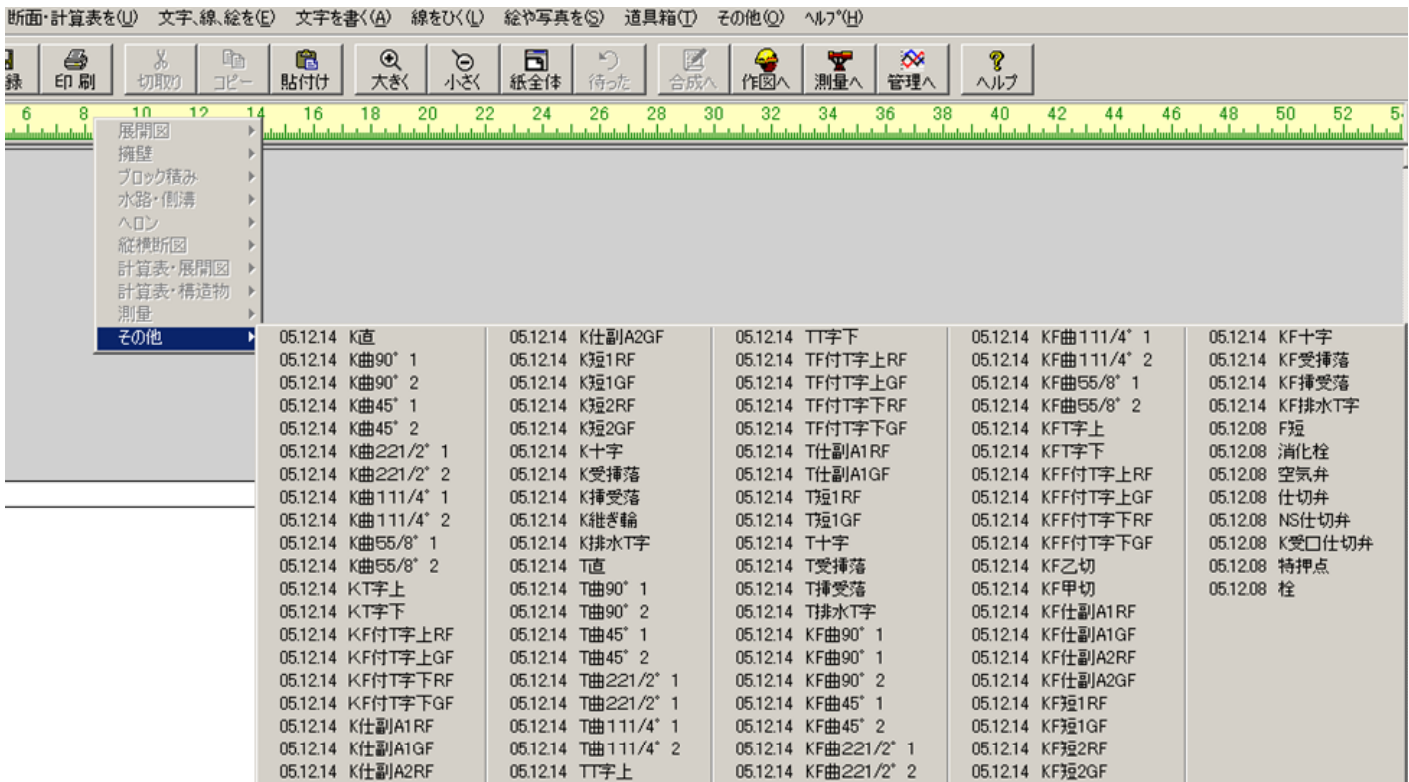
断面･計算表を(U) 文字,線,絵を(E) 文字を書く(A) 線をひく(L) 絵や写真を(S) 道具箱(T) その他(O) ﾍﾙﾌﾟ(H)

録 印刷 切取り コピー 貼付け 大きく 小さく 紙全体 待った 合成へ 作図へ 測量へ 管理へ ヘルプ

6 8 10 12 14 16 18 20 22 24 26 28 30 32 34 36 38 40 42 44 46 48 50 52

展開図
擁壁
ブロック積み
水路･側溝
ヘロン
縦横断図
計算表･展開図
計算表･構造物
測量
その他

05.12.14 K直
05.12.14 K曲90° 1
05.12.14 K曲90° 2
05.12.14 K曲45° 1
05.12.14 K曲45° 2
05.12.14 K曲221/2° 1
05.12.14 K曲221/2° 2
05.12.14 K曲111/4° 1
05.12.14 K曲111/4° 2
05.12.14 K曲55/8° 1
05.12.14 K曲55/8° 2
05.12.14 KT字上
05.12.14 KT字下
05.12.14 KF付T字上RF
05.12.14 KF付T字上GF
05.12.14 KF付T字下RF
05.12.14 KF付T字下GF
05.12.14 K仕副A1RF
05.12.14 K仕副A1GF
05.12.14 K仕副A2RF

05.12.14 K仕副A2GF
05.12.14 K短1RF
05.12.14 K短1GF
05.12.14 K短2RF
05.12.14 K短2GF
05.12.14 K十字
05.12.14 K受挿落
05.12.14 K挿受落
05.12.14 K継ぎ輪
05.12.14 K排水T字
05.12.14 T直
05.12.14 T曲90° 1
05.12.14 T曲90° 2
05.12.14 T曲45° 1
05.12.14 T曲45° 2
05.12.14 T曲221/2° 1
05.12.14 T曲221/2° 1
05.12.14 T曲111/4° 1
05.12.14 T曲111/4° 2
05.12.14 TT字上

05.12.14 TT字下
05.12.14 TF付T字上RF
05.12.14 TF付T字上GF
05.12.14 TF付T字下RF
05.12.14 TF付T字下GF
05.12.14 T仕副A1RF
05.12.14 T仕副A1GF
05.12.14 T短1RF
05.12.14 T短1GF
05.12.14 T十字
05.12.14 T受挿落
05.12.14 T挿受落
05.12.14 T排水T字
05.12.14 KF曲90° 1
05.12.14 KF曲90° 1
05.12.14 KF曲90° 2
05.12.14 KF曲45° 1
05.12.14 KF曲45° 2
05.12.14 KF曲221/2° 1
05.12.14 KF曲221/2° 2

05.12.14 KF曲111/4° 1
05.12.14 KF曲111/4° 2
05.12.14 KF曲55/8° 1
05.12.14 KF曲55/8° 2
05.12.14 KFT字上
05.12.14 KFT字下
05.12.14 KFF付T字上RF
05.12.14 KFF付T字上GF
05.12.14 KFF付T字下RF
05.12.14 KFF付T字下GF
05.12.14 KF乙切
05.12.14 KF甲切
05.12.14 KF仕副A1RF
05.12.14 KF仕副A1GF
05.12.14 KF仕副A2RF
05.12.14 KF仕副A2GF
05.12.14 KF短1RF
05.12.14 KF短1GF
05.12.14 KF短2RF
05.12.14 KF短2GF

05.12.14 KF十字
05.12.14 KF受挿落
05.12.14 KF挿受落
05.12.14 KF排水T字
05.12.08 F短
05.12.08 消化栓
05.12.08 空気弁
05.12.08 仕切弁
05.12.08 NS仕切弁
05.12.08 K受口仕切弁
05.12.08 特押点
05.12.08 栓